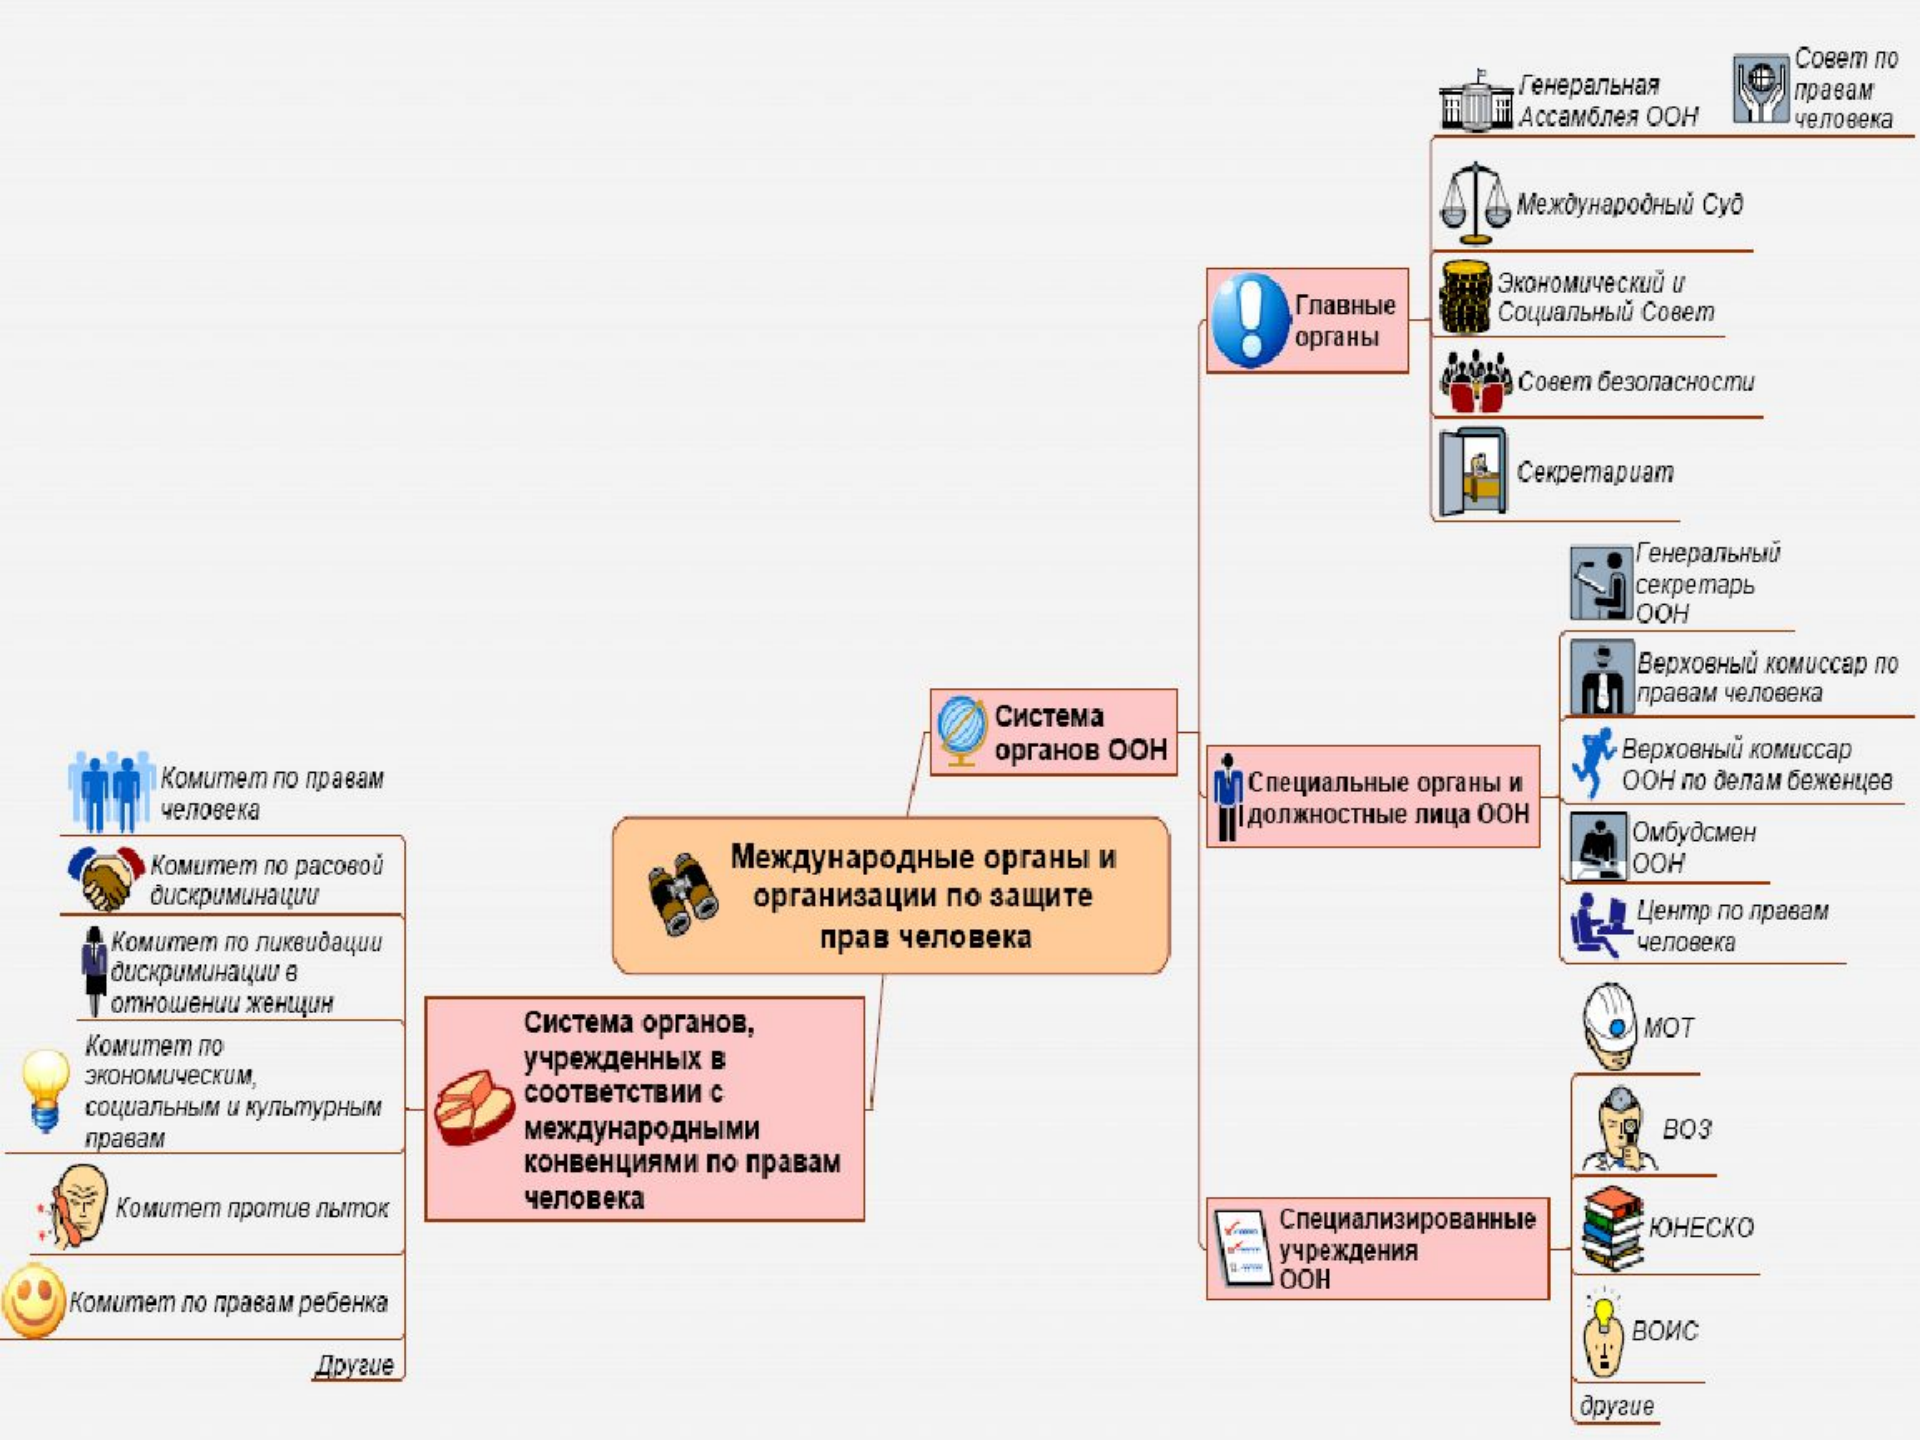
Международные органы и организации по защите прав человека

Система органов ООН

Главные органы

Генеральная Ассамблея ООН

Совет по правам человека

Международный Суд

Экономический и Социальный Совет

Совет безопасности

Секретариат

Специальные органы и должностные лица ООН

Генеральный секретарь ООН

Верховный комиссар по правам человека

Верховный комиссар ООН по делам беженцев

Омбудсмен ООН

Центр по правам человека

Специализированные учреждения ООН

МОТ

ВОЗ

ЮНЕСКО

ВОИС

другие

Система органов, учрежденных в соответствии с международными конвенциями по правам человека

Комитет по правам человека

Комитет по расовой дискриминации

Комитет по ликвидации дискриминации в отношении женщин

Комитет по экономическим, социальным и культурным правам

Комитет против пыток

Комитет по правам ребенка

Другие